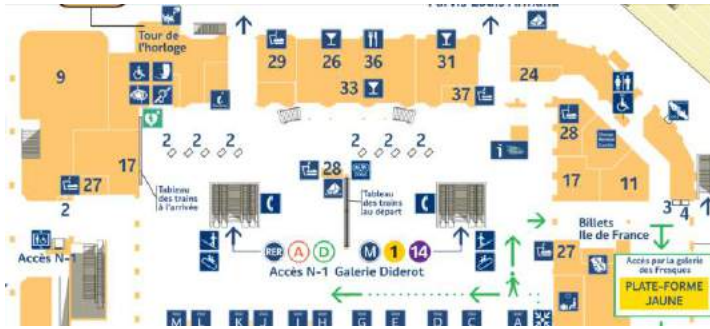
Parvis Louis Armand

Tour de l'horloge

9

29

26

36

31

33

37

24

28

2

2

2

2

2

2

2

17

27

2

Tableau des trains à l'arrivée

28

Tableau des trains au départ

17

11

3

4

Billets Ile de France

Accès N-1

RER

A

D

M

1

14

Accès N-1 Galerie Diderot

27

Accès par la galerie des fresques

PLATE-FORME JAUNE

M

L

K

J

I

H

G

F

D

C

A